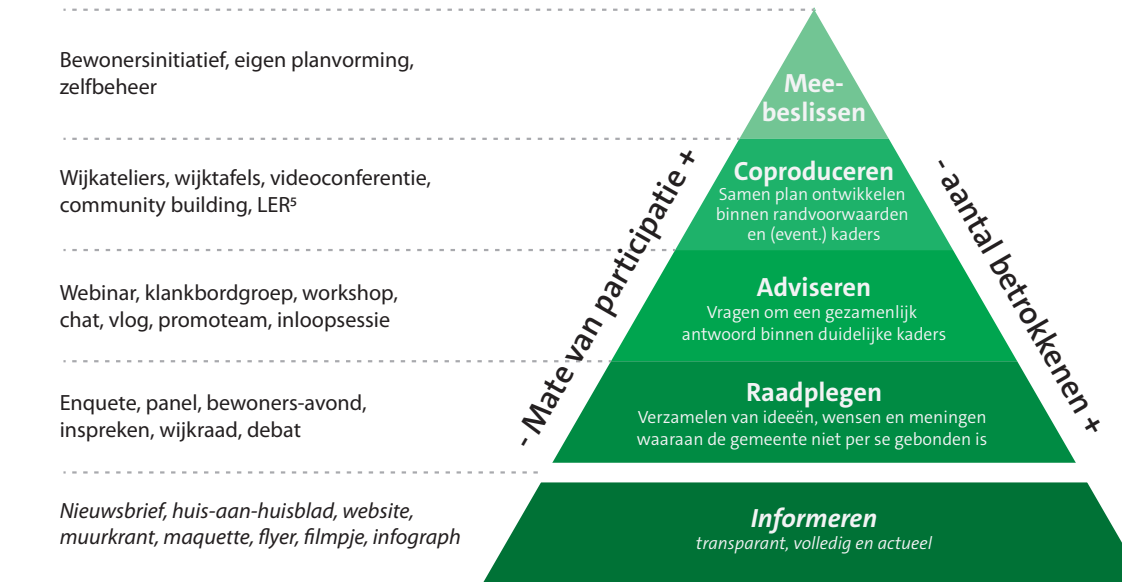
Bewonersinitiatief, eigen planvorming, zelfbeheer

Mee-
beslissen

Wijkateliers, wijktafels, videoconferentie, community building, LER$^5$

Coproduceren
Samen plan ontwikkelen binnen randvoorwaarden en (event.) kaders

Webinar, klankbordgroep, workshop, chat, vlog, promoteam, inloopsessie

Adviseren
Vragen om een gezamenlijk antwoord binnen duidelijke kaders

Enquete, panel, bewoners-avond, inspreken, wijkraad, debat

Raadplegen
Verzamelen van ideeën, wensen en meningen waaraan de gemeente niet per se gebonden is

Nieuwsbrief, huis-aan-huisblad, website, muurkrant, maquette, flyer, filmpje, infograph

Informeren
transparant, volledig en actueel

- Mate van participatie +

- aantal betrokkenen +